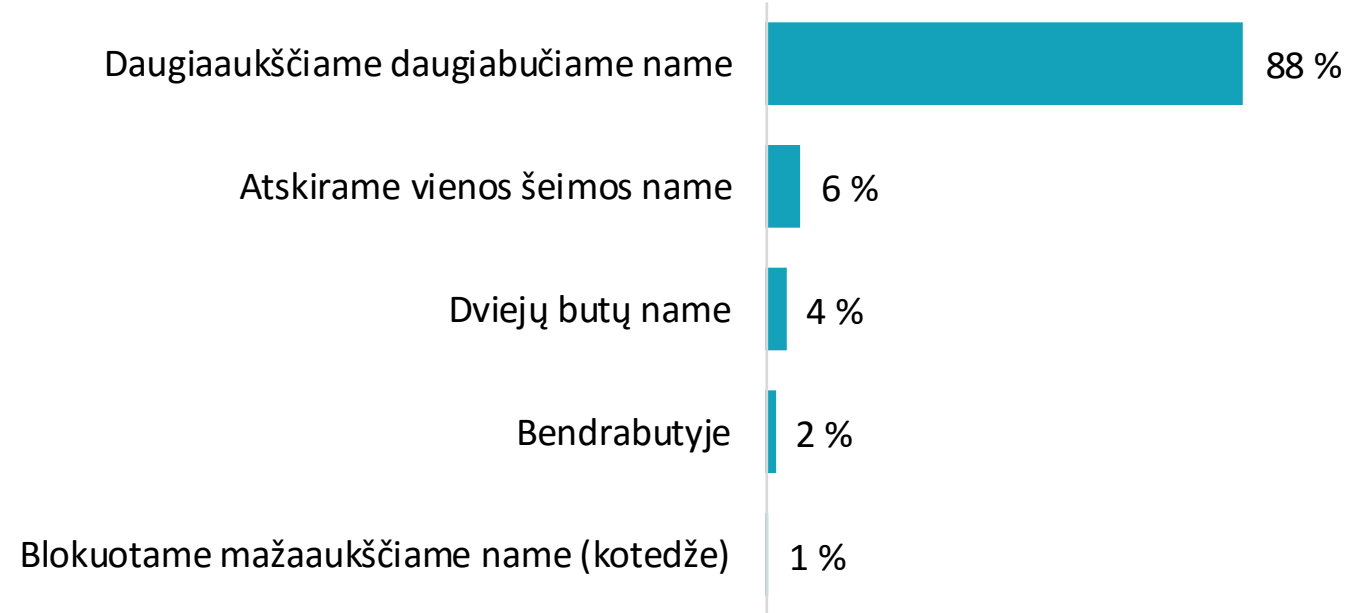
| | |
|---|---|
| Daugiaaukščiame daugiabučiame name | 88 % |
| Atskirame vienos šeimos name | 6 % |
| Dviejų butų name | 4 % |
| Bendrabutyje | 2 % |
| Blokuotame mažaaukščiame name (kotedže) | 1 % |